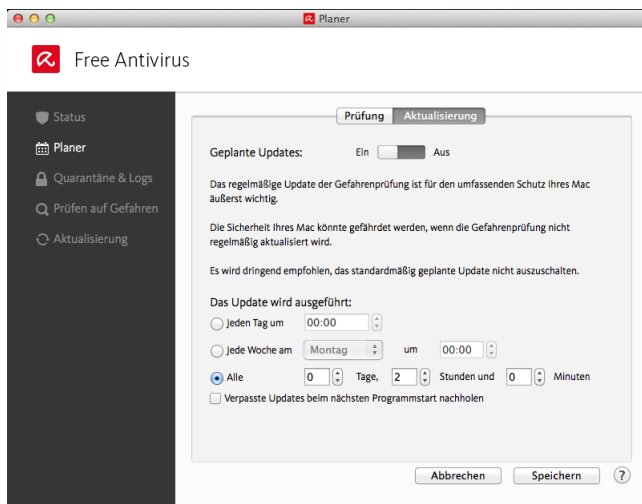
Planer

Free Antivirus

Status

Planer

Quarantäne & Logs

Prüfen auf Gefahren

Aktualisierung

Prüfung Aktualisierung

Geplante Updates: Ein Aus

Das regelmäßige Update der Gefahrenprüfung ist für den umfassenden Schutz Ihres Mac äußerst wichtig.

Die Sicherheit Ihres Mac könnte gefährdet werden, wenn die Gefahrenprüfung nicht regelmäßig aktualisiert wird.

Es wird dringend empfohlen, das standardmäßig geplante Update nicht auszuschalten.

Das Update wird ausgeführt:

Jeden Tag um 00:00

Jede Woche am Montag um 00:00

Alle 0 Tage, 2 Stunden und 0 Minuten

Verpasste Updates beim nächsten Programmstart nachholen

Abbrechen Speichern ?